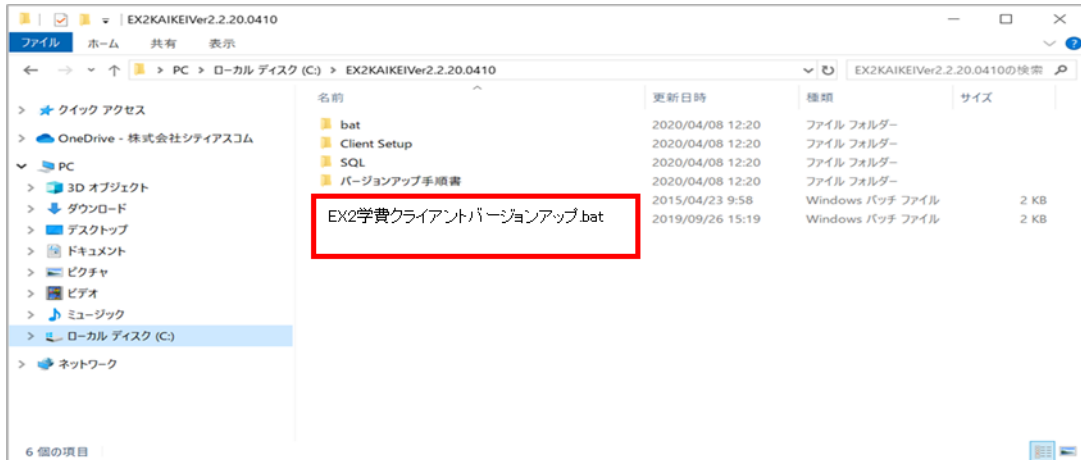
EX2KAIKEIVer2.2.20.0410

ファイル ホーム 共有 表示

PC > ローカル ディスク (C:) > EX2KAIKEIVer2.2.20.0410

EX2KAIKEIVer2.2.20.0410の検索

クイック アクセス
OneDrive - 株式会社シティアスコム
PC
3D オブジェクト
ダウンロード
デスクトップ
ドキュメント
ピクチャ
ビデオ
ミュージック
ローカル ディスク (C:)
ネットワーク

| 名前 | 更新日時 | 種類 | サイズ |
|---|---|---|---|
| bat | 2020/04/08 12:20 | ファイル フォルダー | |
| Client Setup | 2020/04/08 12:20 | ファイル フォルダー | |
| SQL | 2020/04/08 12:20 | ファイル フォルダー | |
| バージョンアップ手順書 | 2020/04/08 12:20 | ファイル フォルダー | |
| | 2015/04/23 9:58 | Windows バッチ ファイル | 2 KB |
| EX2学費クライアントバージョンアップ.bat | 2019/09/26 15:19 | Windows バッチ ファイル | 2 KB |

6 個の項目